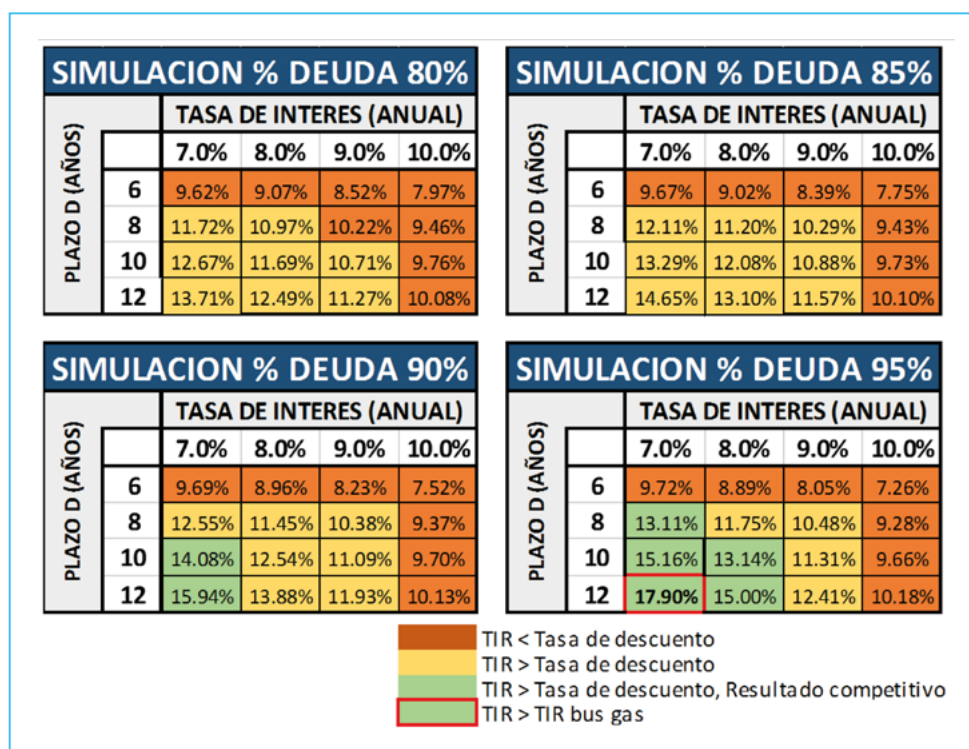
SIMULACION % DEUDA 80%

| PLAZO D (AÑOS) | TASA DE INTERES (ANUAL) | | | |
|---|---|---|---|---|
| | 7.0% | 8.0% | 9.0% | 10.0% |
| 6 | 9.62% | 9.07% | 8.52% | 7.97% |
| 8 | 11.72% | 10.97% | 10.22% | 9.46% |
| 10 | 12.67% | 11.69% | 10.71% | 9.76% |
| 12 | 13.71% | 12.49% | 11.27% | 10.08% |

SIMULACION % DEUDA 85%

| PLAZO D (AÑOS) | TASA DE INTERES (ANUAL) | | | |
|---|---|---|---|---|
| | 7.0% | 8.0% | 9.0% | 10.0% |
| 6 | 9.67% | 9.02% | 8.39% | 7.75% |
| 8 | 12.11% | 11.20% | 10.29% | 9.43% |
| 10 | 13.29% | 12.08% | 10.88% | 9.73% |
| 12 | 14.65% | 13.10% | 11.57% | 10.10% |

SIMULACION % DEUDA 90%

| PLAZO D (AÑOS) | TASA DE INTERES (ANUAL) | | | |
|---|---|---|---|---|
| | 7.0% | 8.0% | 9.0% | 10.0% |
| 6 | 9.69% | 8.96% | 8.23% | 7.52% |
| 8 | 12.55% | 11.45% | 10.38% | 9.37% |
| 10 | 14.08% | 12.54% | 11.09% | 9.70% |
| 12 | 15.94% | 13.88% | 11.93% | 10.13% |

SIMULACION % DEUDA 95%

| PLAZO D (AÑOS) | TASA DE INTERES (ANUAL) | | | |
|---|---|---|---|---|
| | 7.0% | 8.0% | 9.0% | 10.0% |
| 6 | 9.72% | 8.89% | 8.05% | 7.26% |
| 8 | 13.11% | 11.75% | 10.48% | 9.28% |
| 10 | 15.16% | 13.14% | 11.31% | 9.66% |
| 12 | 17.90% | 15.00% | 12.41% | 10.18% |

TIR < Tasa de descuento
TIR > Tasa de descuento
TIR > Tasa de descuento, Resultado competitivo
TIR > TIR bus gas